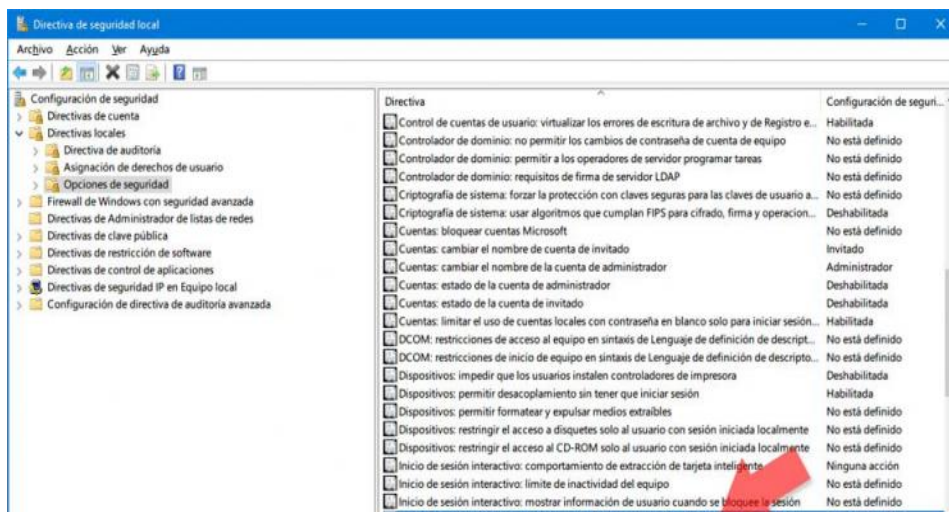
Directiva de seguridad local

Archivo Acción Ver Ayuda

Configuración de seguridad
Directivas de cuenta
Directivas locales
Directiva de auditoría
Asignación de derechos de usuario
Opciones de seguridad
Firewall de Windows con seguridad avanzada
Directivas de Administrador de listas de redes
Directivas de clave pública
Directivas de restricción de software
Directivas de control de aplicaciones
Directivas de seguridad IP en Equipo local
Configuración de directiva de auditoría avanzada

| Directiva | Configuración de seguri... |
|---|---|
| Control de cuentas de usuario: virtualizar los errores de escritura de archivo y de Registro e... | Habilitada |
| Controlador de dominio: no permitir los cambios de contraseña de cuenta de equipo | No está definido |
| Controlador de dominio: permitir a los operadores de servidor programar tareas | No está definido |
| Controlador de dominio: requisitos de firma de servidor LDAP | No está definido |
| Criptografía de sistema: forzar la protección con claves seguras para las claves de usuario a... | No está definido |
| Criptografía de sistema: usar algoritmos que cumplan FIPS para cifrado, firma y operacion... | Deshabilitada |
| Cuentas: bloquear cuentas Microsoft | No está definido |
| Cuentas: cambiar el nombre de cuenta de invitado | Invitado |
| Cuentas: cambiar el nombre de la cuenta de administrador | Administrador |
| Cuentas: estado de la cuenta de administrador | Deshabilitada |
| Cuentas: estado de la cuenta de invitado | Deshabilitada |
| Cuentas: limitar el uso de cuentas locales con contraseña en blanco solo para iniciar sesión... | Habilitada |
| DCOM: restricciones de acceso al equipo en sintaxis de Lenguaje de definición de descript... | No está definido |
| DCOM: restricciones de inicio de equipo en sintaxis de Lenguaje de definición de descripto... | No está definido |
| Dispositivos: impedir que los usuarios instalen controladores de impresora | Deshabilitada |
| Dispositivos: permitir desacoplamiento sin tener que iniciar sesión | Habilitada |
| Dispositivos: permitir formatear y expulsar medios extraíbles | No está definido |
| Dispositivos: restringir el acceso a disquetes solo al usuario con sesión iniciada localmente | No está definido |
| Dispositivos: restringir el acceso al CD-ROM solo al usuario con sesión iniciada localmente | No está definido |
| Inicio de sesión interactivo: comportamiento de extracción de tarjeta inteligente | Ninguna acción |
| Inicio de sesión interactivo: límite de inactividad del equipo | No está definido |
| Inicio de sesión interactivo: mostrar información de usuario cuando se bloquee la sesión | No está definido |